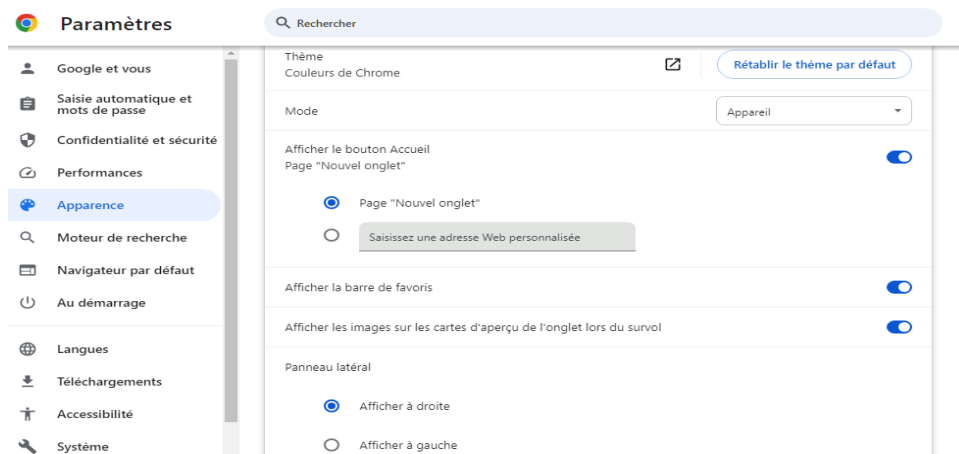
Paramètres

Rechercher

Google et vous
Saisie automatique et mots de passe
Confidentialité et sécurité
Performances
Apparence
Moteur de recherche
Navigateur par défaut
Au démarrage

Langues
Téléchargements
Accessibilité
Système

Thème
Couleurs de Chrome
Rétablir le thème par défaut

Mode
Appareil

Afficher le bouton Accueil
Page "Nouvel onglet"

Page "Nouvel onglet"
Saisissez une adresse Web personnalisée

Afficher la barre de favoris

Afficher les images sur les cartes d'aperçu de l'onglet lors du survol

Panneau latéral

Afficher à droite

Afficher à gauche